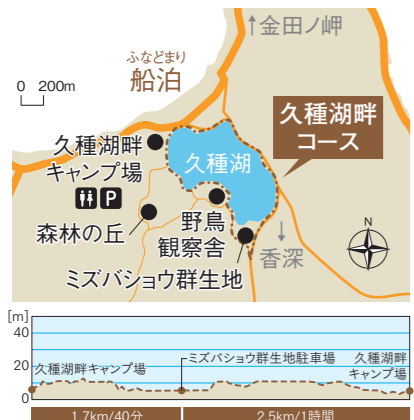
↑金田ノ岬

ふなどまり
船泊

0 200m

久種湖畔
コース

久種湖畔
キャンプ場

久種湖

森林の丘

野鳥
観察舎

香深

ミズバショウ群生地

[m]
40
20
0

久種湖畔キャンプ場
ミズバショウ群生地駐車場
久種湖畔
キャンプ場

1.7km/40分
2.5km/1時間